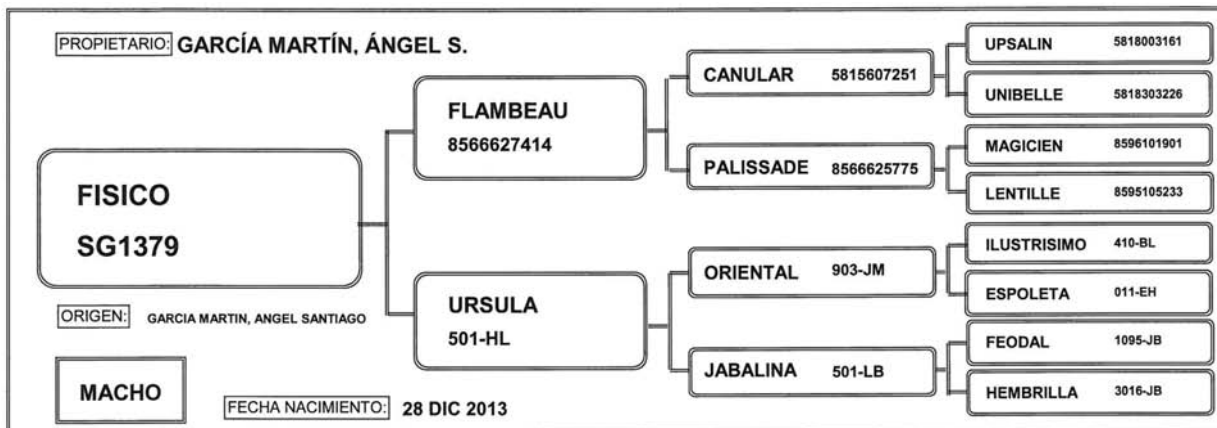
PROPIETARIO: GARCÍA MARTÍN, ÁNGEL S.

FISICO
SG1379

ORIGEN: GARCIA MARTIN, ANGEL SANTIAGO

MACHO

FECHA NACIMIENTO: 28 DIC 2013

FLAMBEAU
8566627414

URSULA
501-HL

CANULAR 5815607251

PALISSADE 8566625775

ORIENTAL 903-JM

JABALINA 501-LB

UPSALIN 5818003161

UNIBELLE 5818303226

MAGICIEN 8596101901

LENTILLE 8595105233

ILUSTRISIMO 410-BL

ESPOLETA 011-EH

FEODAL 1095-JB

HEMBRILLA 3016-JB